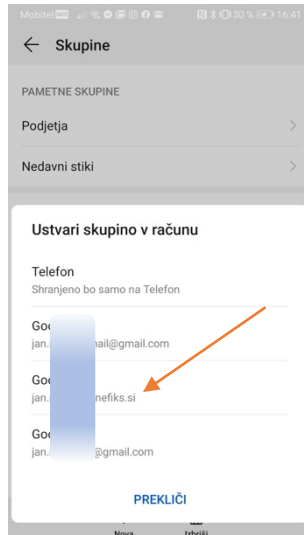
Mobitel 30 % 16:41

Skupine

PAMETNE SKUPINE

Podjetja

Nedavni stiki

Ustvari skupino v računu

Telefon
Shranjeno bo samo na Telefon

Goo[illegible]
jan.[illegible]nail@gmail.com

Goo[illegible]
jan.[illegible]nefiks.si

Goo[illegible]
jan.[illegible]@gmail.com

PREKLIČI

Nova Izbriši